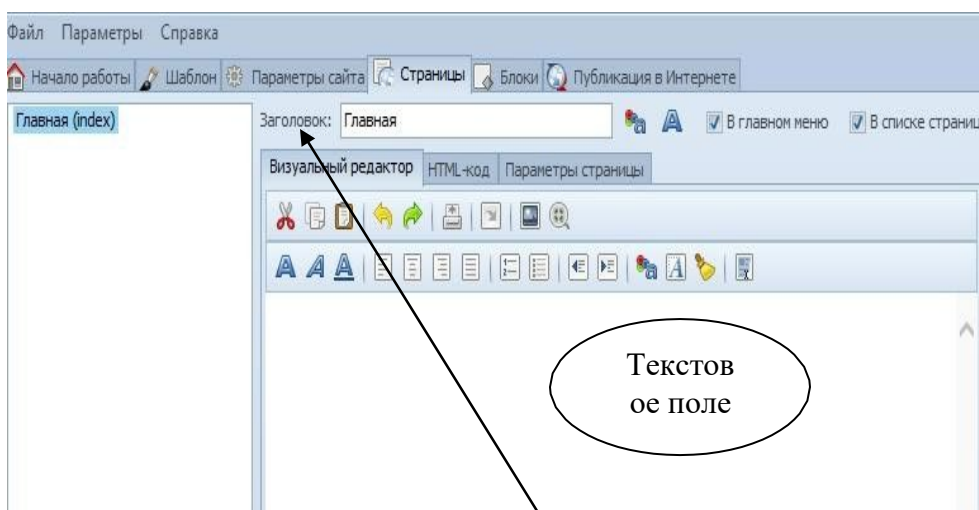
Файл Параметры Справка

Начало работы Шаблон Параметры сайта Страницы Блоки Публикация в Интернете

Главная (index)

Заголовок: Главная

В главном меню В списке страниц

Визуальный редактор HTML-код Параметры страницы

Текстов ое поле